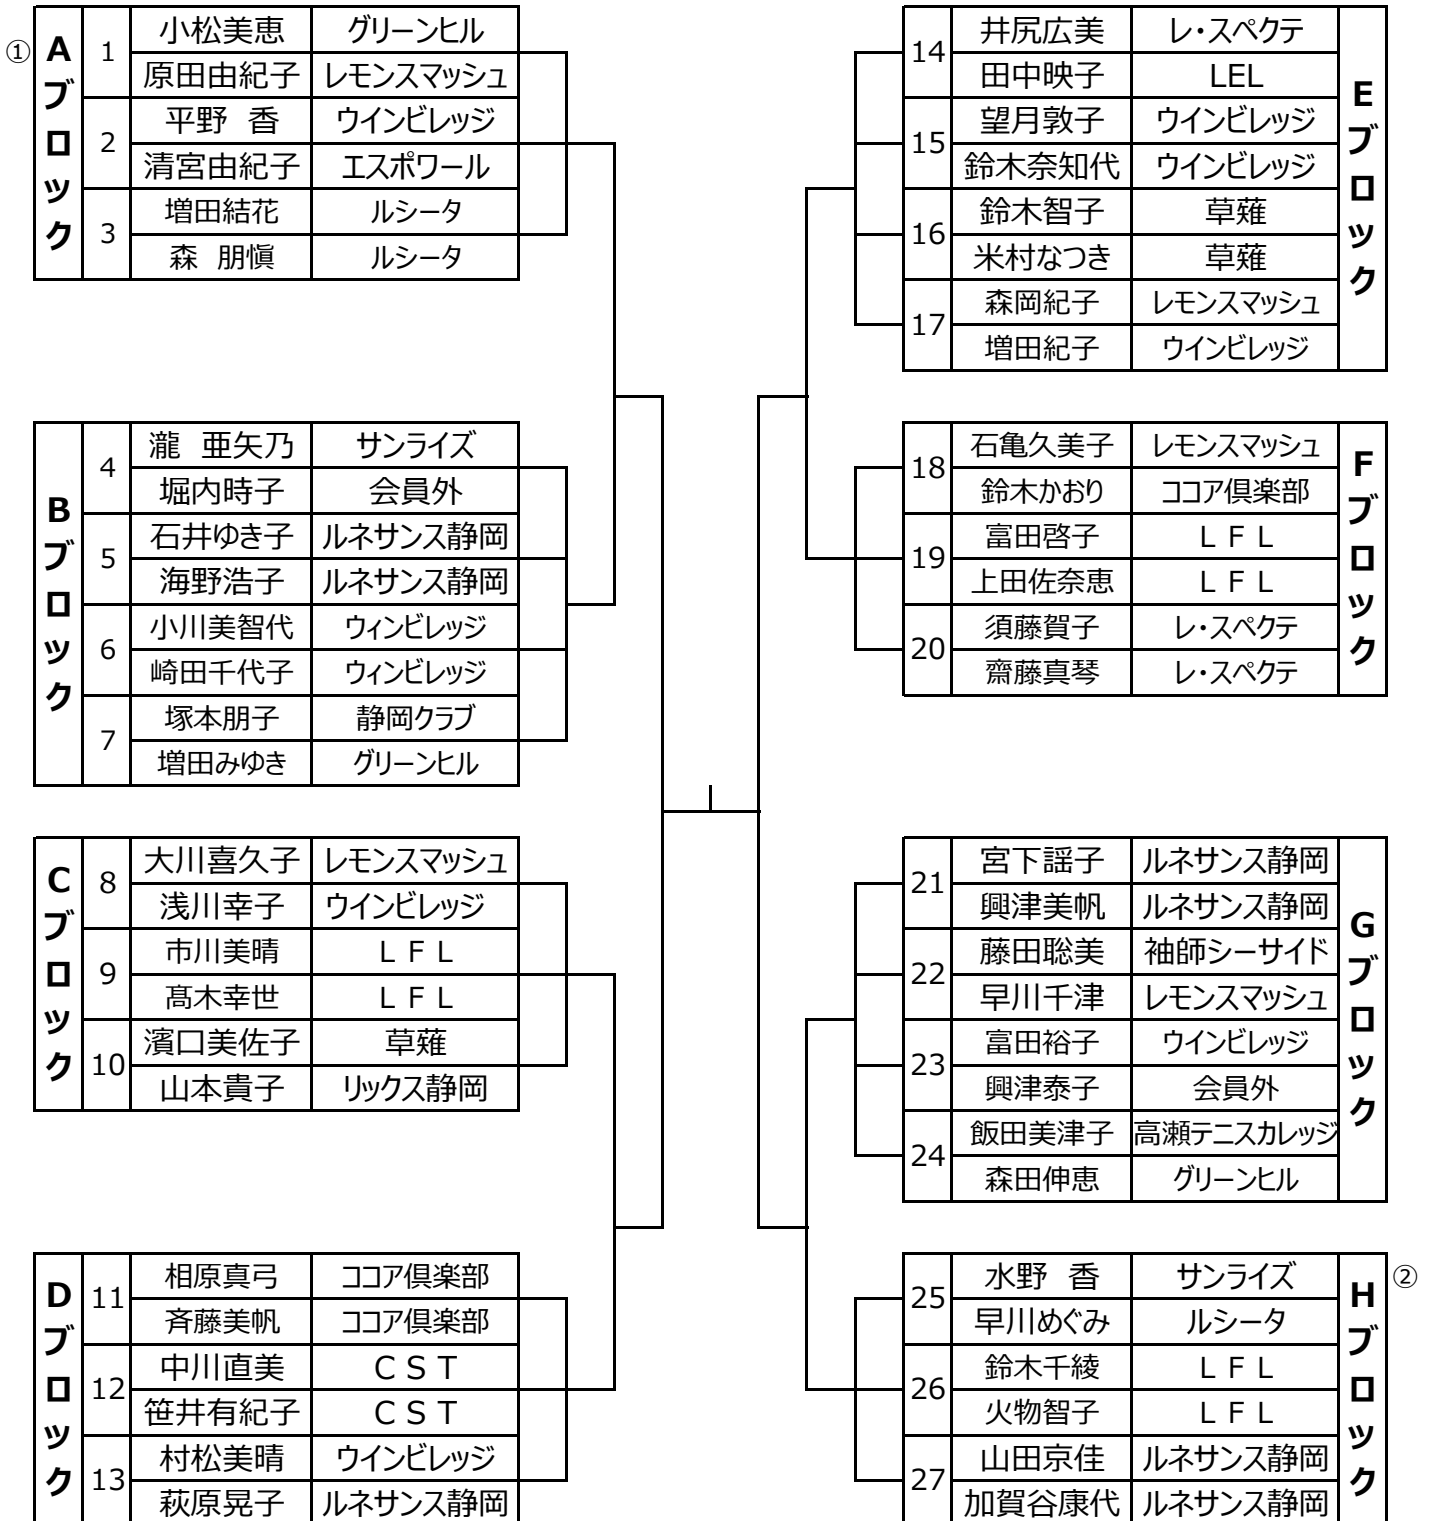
①

| Aブロック | 1 | 小松美恵 | グリーンヒル |
|---|---|---|---|
| | | 原田由紀子 | レモンスマッシュ |
| | 2 | 平野　香 | ウインビレッジ |
| | | 清宮由紀子 | エスポワール |
| | 3 | 増田結花 | ルシータ |
| | | 森　朋愼 | ルシータ |

| Bブロック | 4 | 瀧　亜矢乃 | サンライズ |
|---|---|---|---|
| | | 堀内時子 | 会員外 |
| | 5 | 石井ゆき子 | ルネサンス静岡 |
| | | 海野浩子 | ルネサンス静岡 |
| | 6 | 小川美智代 | ウィンビレッジ |
| | | 崎田千代子 | ウィンビレッジ |
| | 7 | 塚本朋子 | 静岡クラブ |
| | | 増田みゆき | グリーンヒル |

| Cブロック | 8 | 大川喜久子 | レモンスマッシュ |
|---|---|---|---|
| | | 浅川幸子 | ウインビレッジ |
| | 9 | 市川美晴 | ＬＦＬ |
| | | 髙木幸世 | ＬＦＬ |
| | 10 | 濱口美佐子 | 草薙 |
| | | 山本貴子 | リックス静岡 |

| Dブロック | 11 | 相原真弓 | ココア倶楽部 |
|---|---|---|---|
| | | 斉藤美帆 | ココア倶楽部 |
| | 12 | 中川直美 | ＣＳＴ |
| | | 笹井有紀子 | ＣＳＴ |
| | 13 | 村松美晴 | ウインビレッジ |
| | | 萩原晃子 | ルネサンス静岡 |

| 14 | 井尻広美 | レ・スペクテ | Eブロック |
|---|---|---|---|
| | 田中映子 | LEL | |
| 15 | 望月敦子 | ウインビレッジ | |
| | 鈴木奈知代 | ウインビレッジ | |
| 16 | 鈴木智子 | 草薙 | |
| | 米村なつき | 草薙 | |
| 17 | 森岡紀子 | レモンスマッシュ | |
| | 増田紀子 | ウインビレッジ | |

| 18 | 石亀久美子 | レモンスマッシュ | Fブロック |
|---|---|---|---|
| | 鈴木かおり | ココア倶楽部 | |
| 19 | 富田啓子 | ＬＦＬ | |
| | 上田佐奈恵 | ＬＦＬ | |
| 20 | 須藤賀子 | レ・スペクテ | |
| | 齋藤真琴 | レ・スペクテ | |

| 21 | 宮下謡子 | ルネサンス静岡 | Gブロック |
|---|---|---|---|
| | 興津美帆 | ルネサンス静岡 | |
| 22 | 藤田聡美 | 袖師シーサイド | |
| | 早川千津 | レモンスマッシュ | |
| 23 | 富田裕子 | ウインビレッジ | |
| | 興津泰子 | 会員外 | |
| 24 | 飯田美津子 | 高瀬テニスカレッジ | |
| | 森田伸恵 | グリーンヒル | |

| 25 | 水野　香 | サンライズ | Hブロック |
|---|---|---|---|
| | 早川めぐみ | ルシータ | |
| 26 | 鈴木千綾 | ＬＦＬ | |
| | 火物智子 | ＬＦＬ | |
| 27 | 山田京佳 | ルネサンス静岡 | |
| | 加賀谷康代 | ルネサンス静岡 | |

②